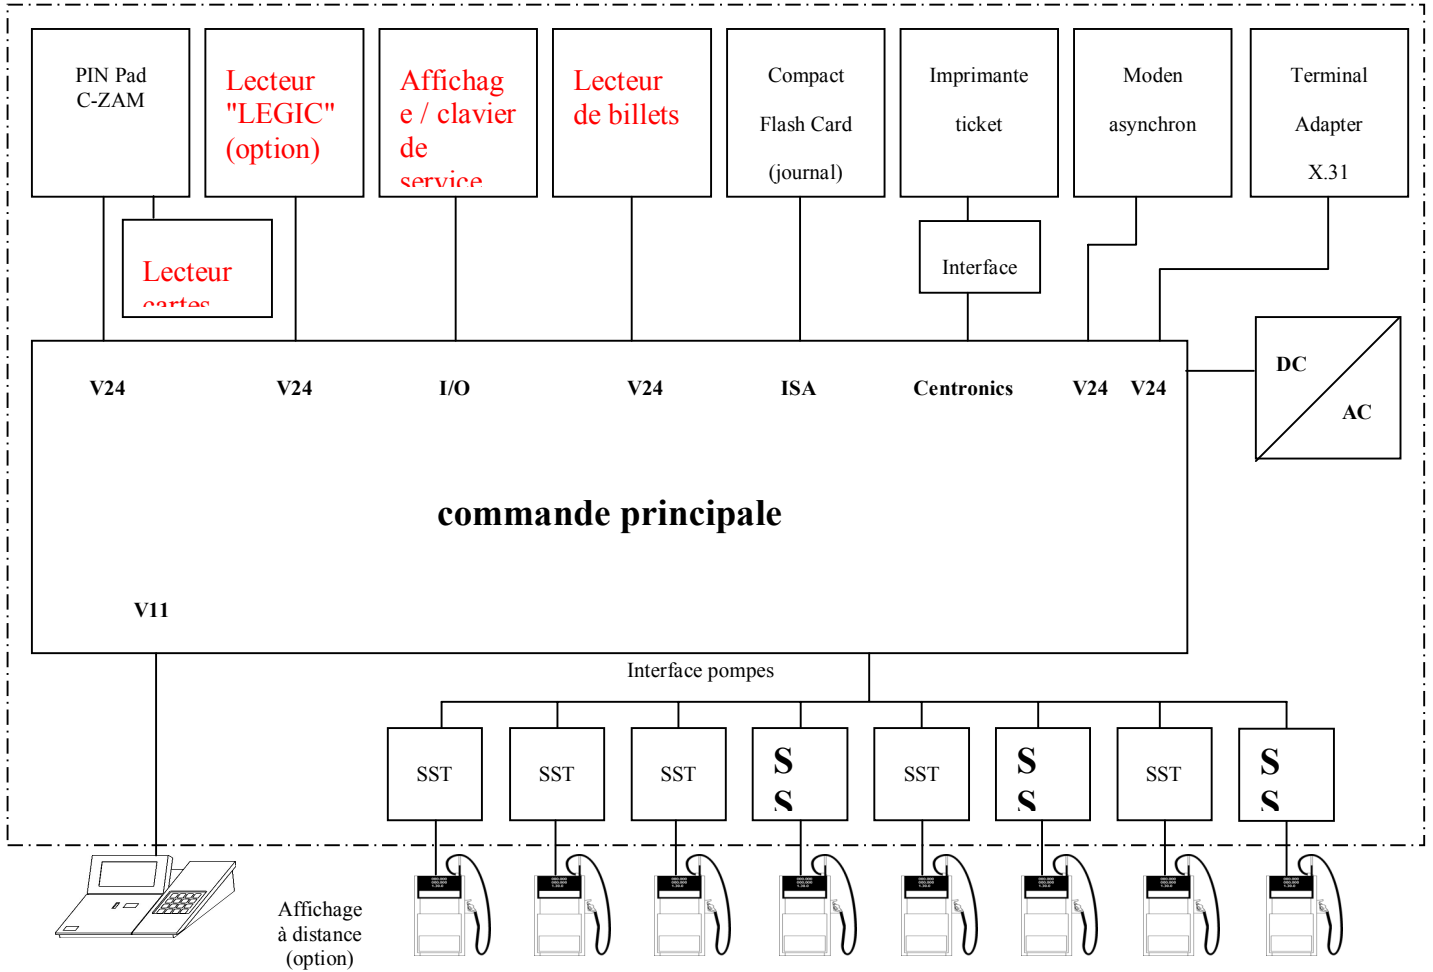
PIN Pad
C-ZAM

Lecteur "LEGIC" (option)

Affichag e / clavier de service

Lecteur de billets

Compact
Flash Card
(journal)

Imprimante
ticket

Moden
asynchron

Terminal
Adapter
X.31

Lecteur cartes

Interface

DC
AC

V24 V24 I/O V24 ISA Centronics V24 V24

commande principale

V11

Interface pompes

SST SST SST S S SST S S SST S S

Affichage
à distance
(option)